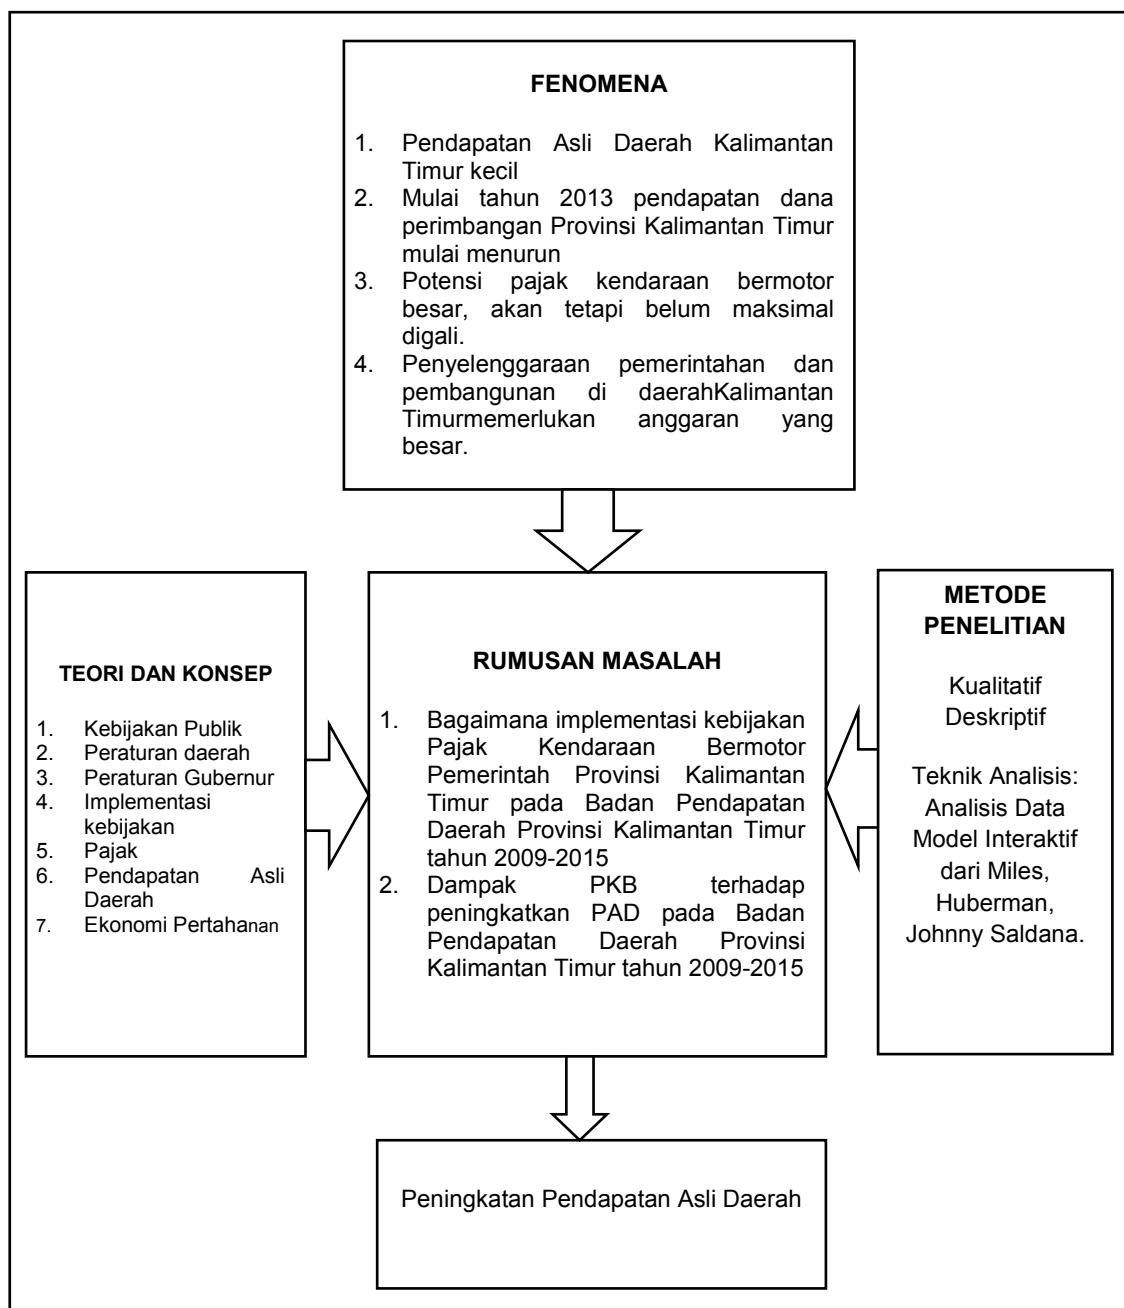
FENOMENA

1. Pendapatan Asli Daerah Kalimantan Timur kecil
2. Mulai tahun 2013 pendapatan dana perimbangan Provinsi Kalimantan Timur mulai menurun
3. Potensi pajak kendaraan bermotor besar, akan tetapi belum maksimal digali.
4. Penyelenggaraan pemerintahan dan pembangunan di daerahKalimantan Timurmemerlukan anggaran yang besar.

TEORI DAN KONSEP

1. Kebijakan Publik
2. Peraturan daerah
3. Peraturan Gubernur
4. Implementasi kebijakan
5. Pajak
6. Pendapatan Asli Daerah
7. Ekonomi Pertahanan

RUMUSAN MASALAH

1. Bagaimana implementasi kebijakan Pajak Kendaraan Bermotor Pemerintah Provinsi Kalimantan Timur pada Badan Pendapatan Daerah Provinsi Kalimantan Timur tahun 2009-2015
2. Dampak PKB terhadap peningkatkan PAD pada Badan Pendapatan Daerah Provinsi Kalimantan Timur tahun 2009-2015

METODE PENELITIAN

Kualitatif Deskriptif

Teknik Analisis: Analisis Data Model Interaktif dari Miles, Huberman, Johnny Saldana.

Peningkatan Pendapatan Asli Daerah